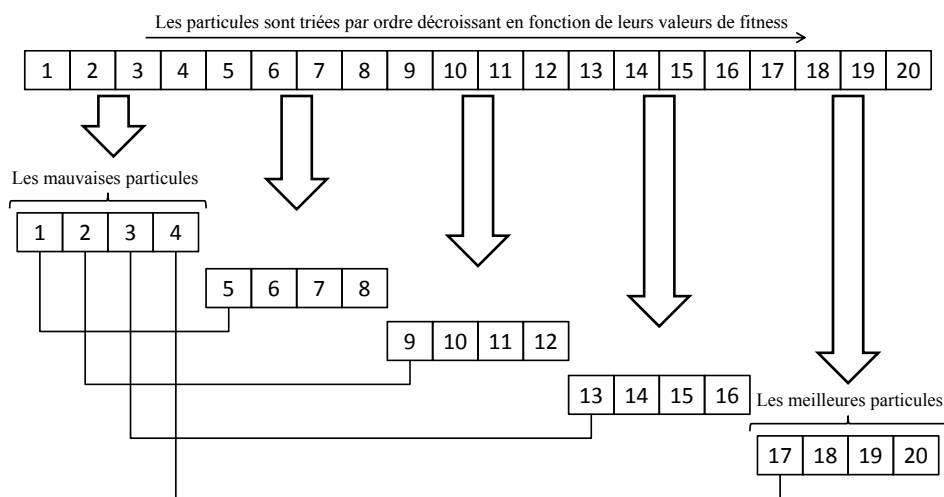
Les particules sont triées par ordre décroissant en fonction de leurs valeurs de fitness

| 1 | 2 | 3 | 4 | 5 | 6 | 7 | 8 | 9 | 10 | 11 | 12 | 13 | 14 | 15 | 16 | 17 | 18 | 19 | 20 |
|---|---|---|---|---|---|---|---|---|---|---|---|---|---|---|---|---|---|---|---|

Les mauvaises particules

| 1 | 2 | 3 | 4 |
|---|---|---|---|

| 5 | 6 | 7 | 8 |
|---|---|---|---|

| 9 | 10 | 11 | 12 |
|---|---|---|---|

| 13 | 14 | 15 | 16 |
|---|---|---|---|

Les meilleures particules

| 17 | 18 | 19 | 20 |
|---|---|---|---|